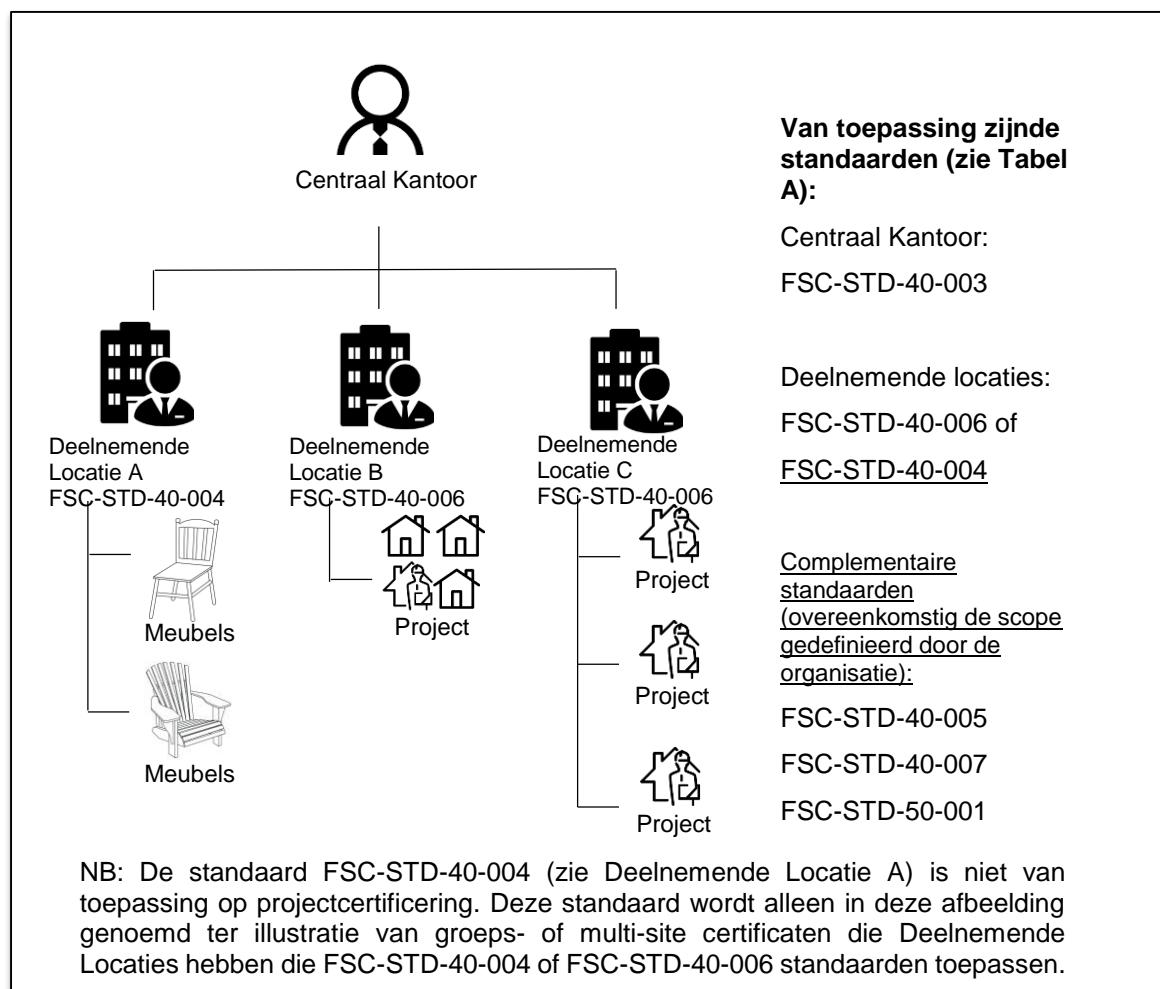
Centraal Kantoor

Deelnemende Locatie A FSC-STD-40-004

Meubels

Meubels

Deelnemende Locatie B FSC-STD-40-006

Project

Deelnemende Locatie C FSC-STD-40-006

Project

Project

Project

**Van toepassing zijnde standaarden (zie Tabel A):**

Centraal Kantoor:

FSC-STD-40-003

Deelnemende locaties:

FSC-STD-40-006 of

FSC-STD-40-004

Complementaire standaarden (overeenkomstig de scope gedefinieerd door de organisatie):

FSC-STD-40-005

FSC-STD-40-007

FSC-STD-50-001

NB: De standaard FSC-STD-40-004 (zie Deelnemende Locatie A) is niet van toepassing op projectcertificering. Deze standaard wordt alleen in deze afbeelding genoemd ter illustratie van groeps- of multi-site certificaten die Deelnemende Locaties hebben die FSC-STD-40-004 of FSC-STD-40-006 standaarden toepassen.